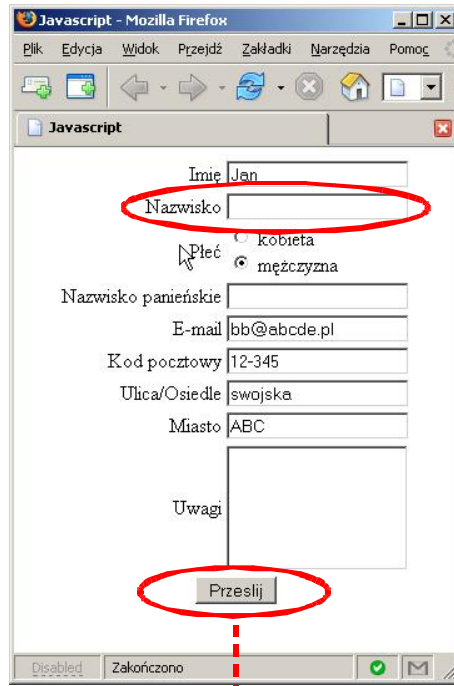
Javascript - Mozilla Firefox

Plik Edycja Widok Przejdź Zakładki Narzędzia Pomoc

Javascript

Imię Jan

Nazwisko

Płeć kobieta mężczyzna

Nazwisko panieńskie

E-mail bb@abcde.pl

Kod pocztowy 12-345

Ulica/Osiedle swojska

Miasto ABC

Uwagi

Przeslij

Disabled Zakończono